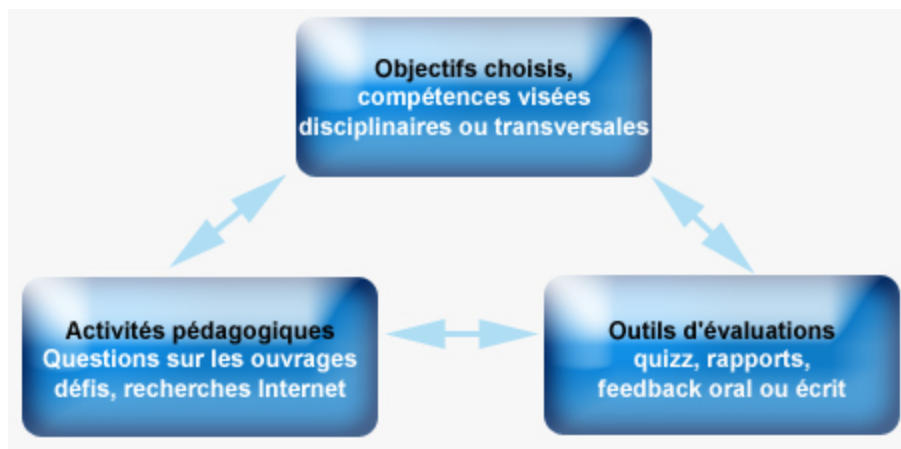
Objectifs choisis,
compétences visées
disciplinaires ou transversales

Activités pédagogiques
Questions sur les ouvrages
défis, recherches Internet

Outils d'évaluations
quizz, rapports,
feedback oral ou écrit